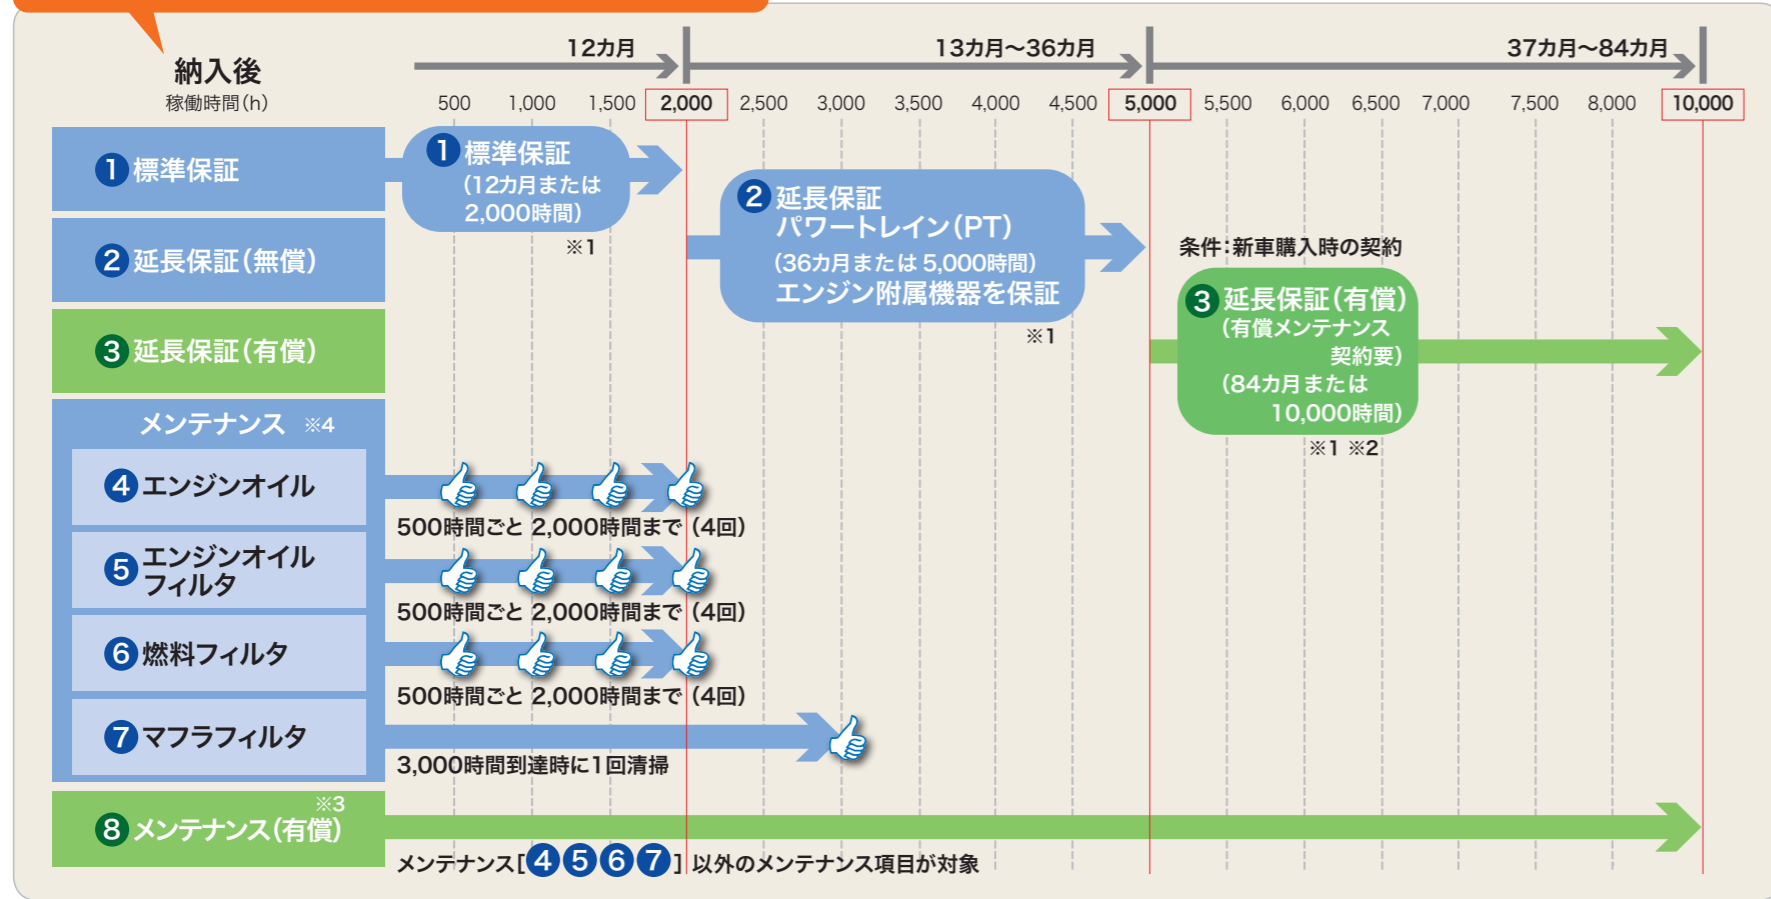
納入後
稼働時間(h)

12カ月
13カ月～36カ月
37カ月～84カ月

500 1,000 1,500 2,000 2,500 3,000 3,500 4,000 4,500 5,000 5,500 6,000 6,500 7,000 7,500 8,000 10,000

1 標準保証
2 延長保証(無償)
3 延長保証(有償)
メンテナンス ※4
4 エンジンオイル
5 エンジンオイルフィルタ
6 燃料フィルタ
7 マフラフィルタ
8 メンテナンス(有償) ※3

1 標準保証
(12カ月または2,000時間)
※1

2 延長保証
パワートレイン(PT)
(36カ月または5,000時間)
エンジン附属機器を保証
※1

条件:新車購入時の契約

3 延長保証(有償)
(有償メンテナンス契約要)
(84カ月または10,000時間)
※1 ※2

500時間ごと 2,000時間まで (4回)
500時間ごと 2,000時間まで (4回)
500時間ごと 2,000時間まで (4回)
3,000時間到達時に1回清掃

メンテナンス[4 5 6 7] 以外のメンテナンス項目が対象